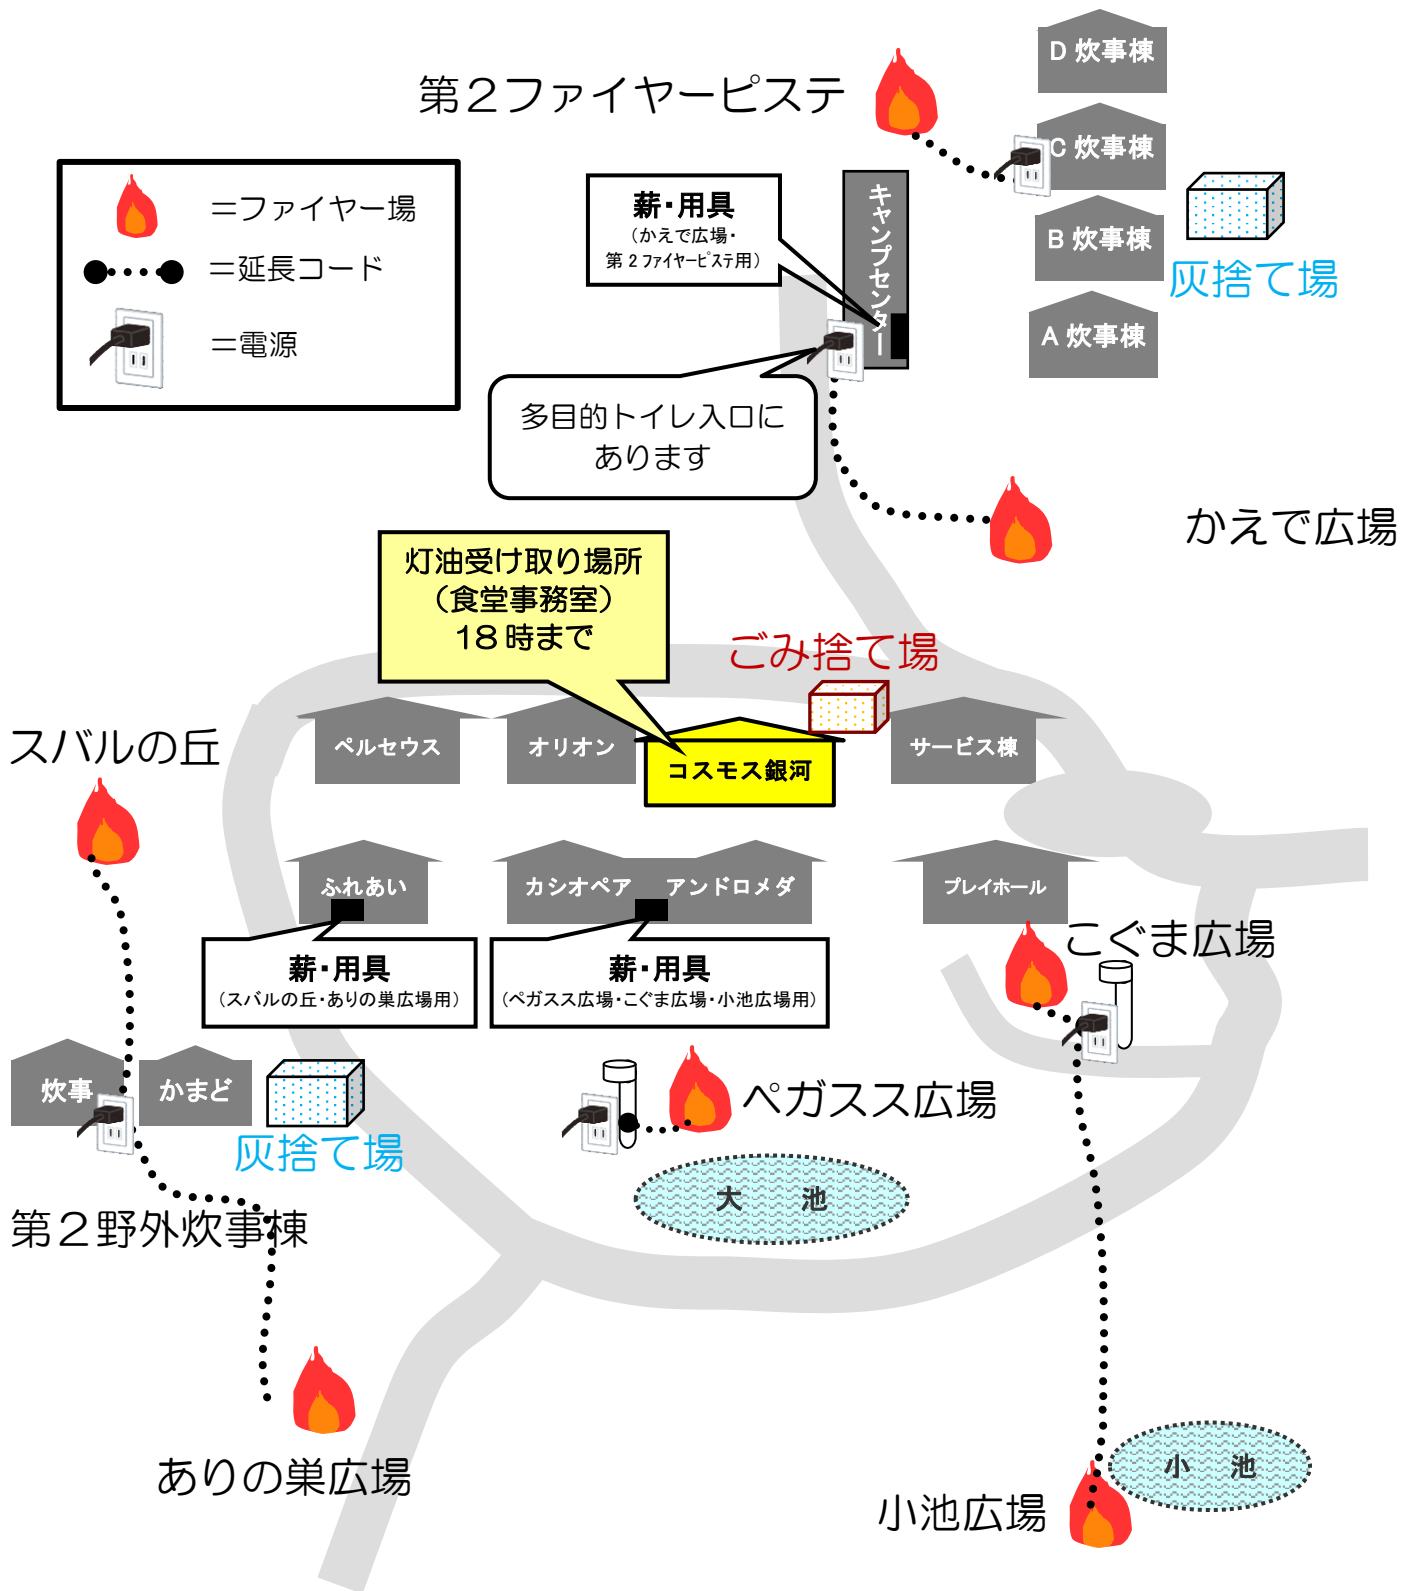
第２ファイヤーピステ

D 炊事棟
C 炊事棟
B 炊事棟
A 炊事棟

灰捨て場

=ファイヤー場
=延長コード
=電源

薪・用具
（かえで広場・第２ファイヤーピステ用）

キャンプセンター

多目的トイレ入口にあります

かえで広場

灯油受け取り場所
（食堂事務室）
18時まで

ごみ捨て場

スバルの丘

ペルセウス
オリオン
コスモス銀河
サービス棟

ふれあい
カシオペア
アンドロメダ
プレイホール

こぐま広場

薪・用具
（スバルの丘・ありの巣広場用）

薪・用具
（ペガスス広場・こぐま広場・小池広場用）

炊事
かまど
灰捨て場

ペガスス広場

大　池

第２野外炊事棟

ありの巣広場

小池広場

小　池